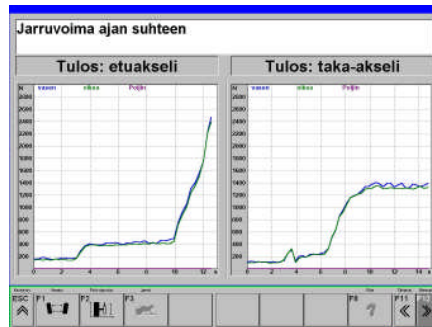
Jarruvoima ajan suhteen

Tulos: etuakseli

Tulos: taka-akseli

N oikea vasen Poljin

2600
2400
2200
2000
1800
1600
1400
1200
1000
800
600
400
200

0 2 4 6 8 10 12 s

N oikea vasen Poljin

2600
2400
2200
2000
1800
1600
1400
1200
1000
800
600
400
200

0 2 4 6 8 10 12 14 s

ESC F1 F2 F3 F8 F11 F12